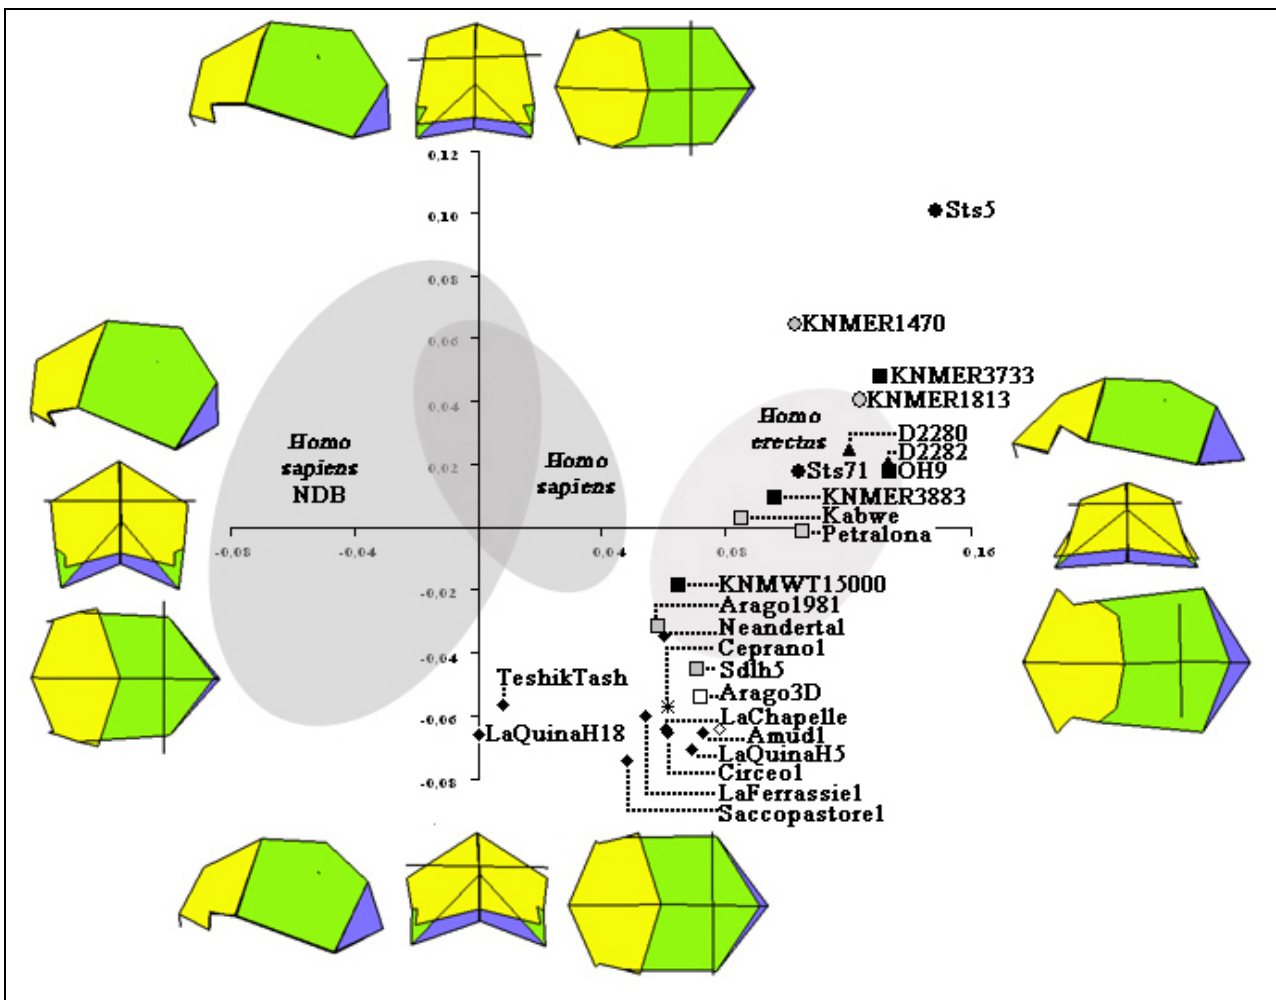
0,12
0,10
0,08
0,06
0,04
0,02
-0,08
-0,04
0,04
0,08
0,16
-0,02
-0,04
-0,06
-0,08

Sts5
KNMER1470
KNMER3733
KNMER1813
Homo erectus
D2280
D2282
Sts71
OH9
KNMER3883
Kabwe
Petralona
Homo sapiens NDB
Homo sapiens
KNMWT15000
Arago1981
Neandertal
Ceprano1
Sdlh5
Arago3D
LaChapelle
Amud1
LaQuinaH5
Circeo1
LaFerrassie1
Saccopastore1
TeshikTash
LaQuinaH18